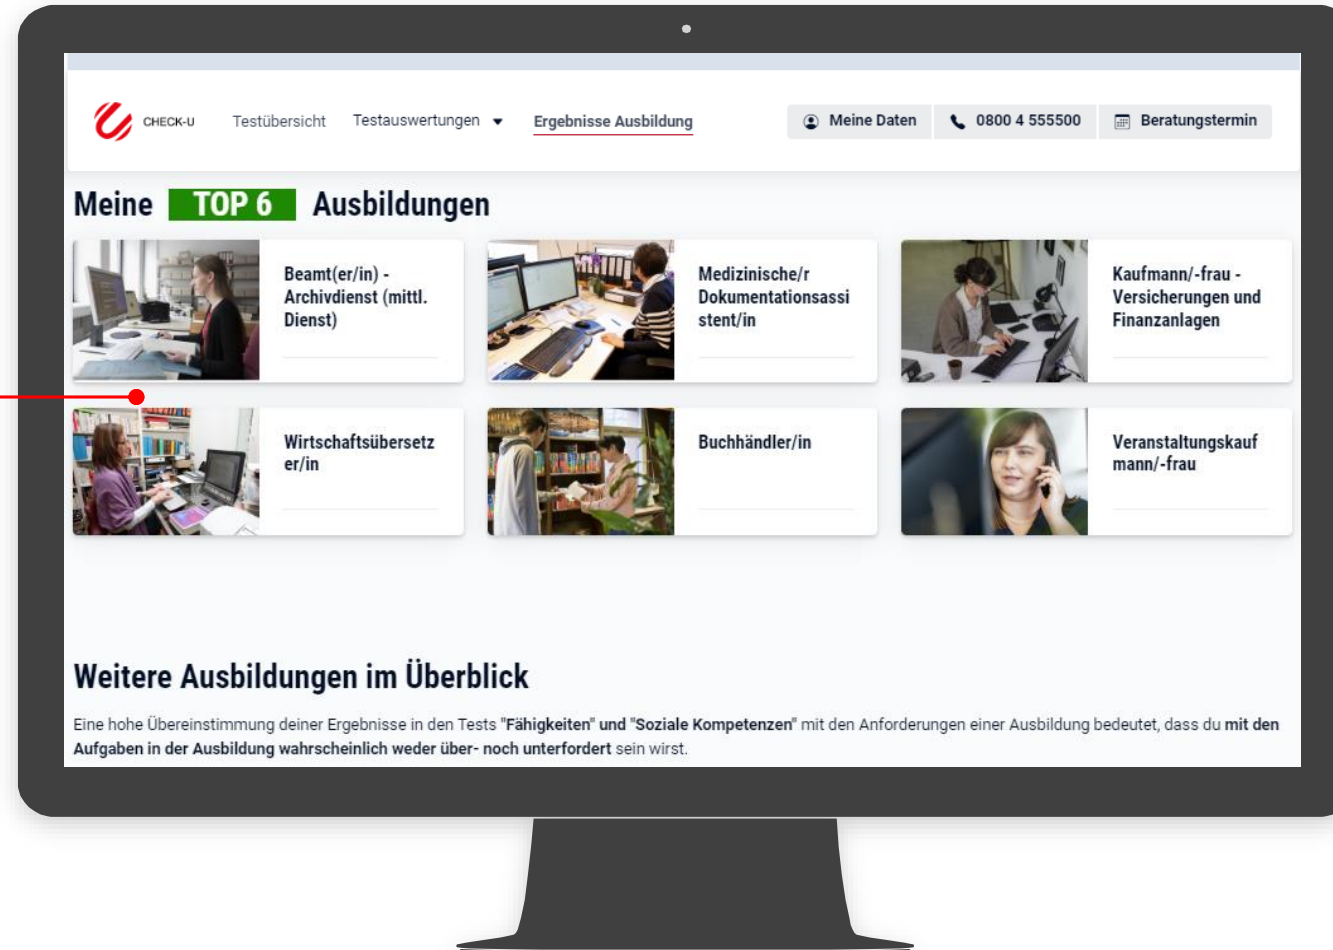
CHECK-U Testübersicht Testauswertungen Ergebnisse Ausbildung

Meine Daten 0800 4 555500 Beratungstermin

Meine TOP 6 Ausbildungen

Beamt(er/in) - Archivdienst (mittl. Dienst)

Medizinische/r Dokumentationsassistent/in

Kaufmann/-frau - Versicherungen und Finanzanlagen

Wirtschaftsübersetzer/in

Buchhändler/in

Veranstaltungskaufmann/-frau

Weitere Ausbildungen im Überblick

Eine hohe Übereinstimmung deiner Ergebnisse in den Tests **"Fähigkeiten" und "Soziale Kompetenzen"** mit den Anforderungen einer Ausbildung bedeutet, dass du **mit den Aufgaben in der Ausbildung wahrscheinlich weder über- noch unterfordert** sein wirst.